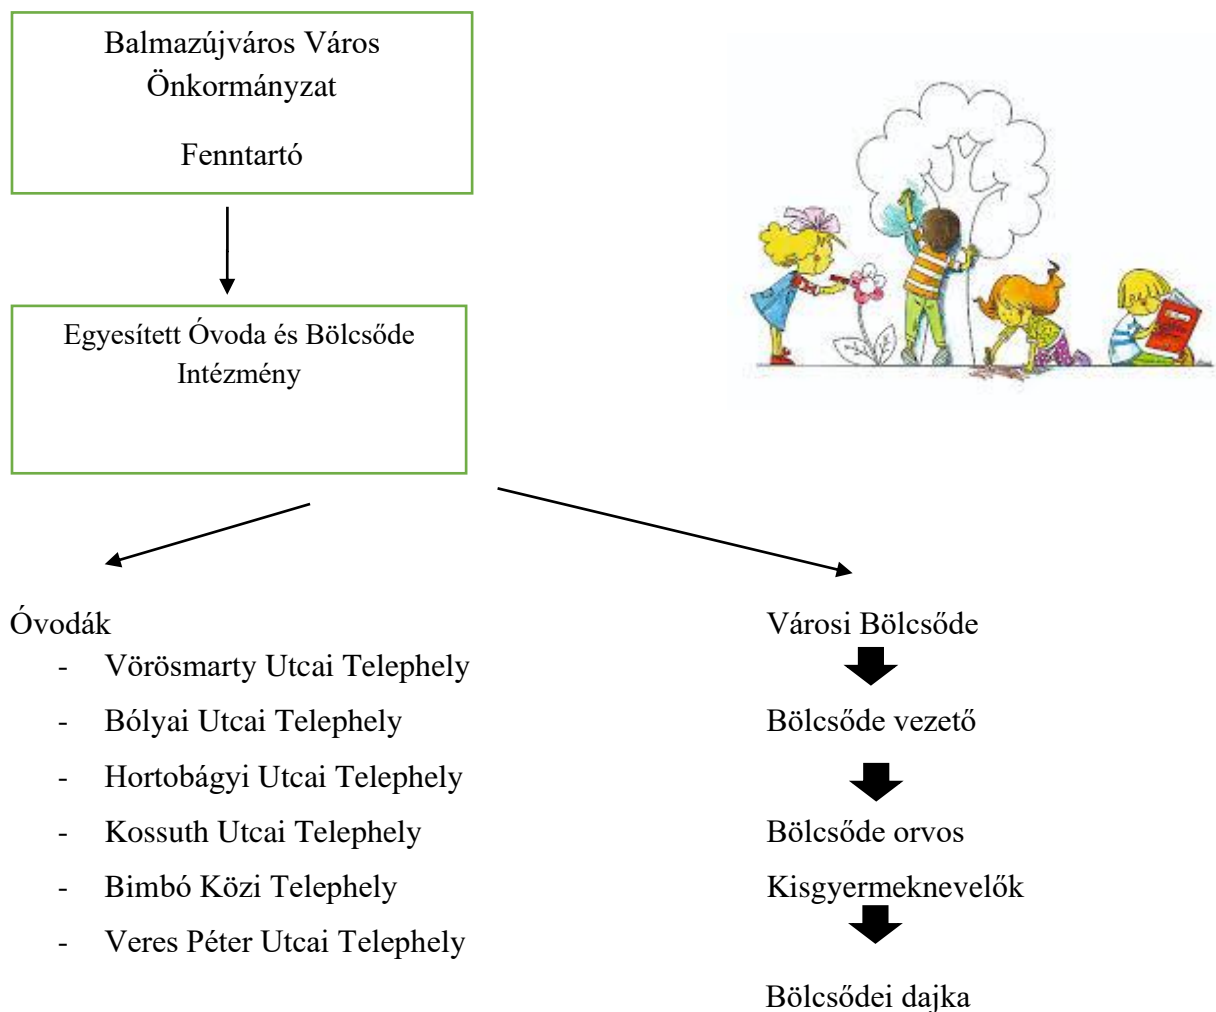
Balmazújváros Város Önkormányzat

Fenntartó

Egyesített Óvoda és Bölcsőde Intézmény

Óvodák
- Vörösmarty Utcai Telephely
- Bólyai Utcai Telephely
- Hortobágyi Utcai Telephely
- Kossuth Utcai Telephely
- Bimbó Közi Telephely
- Veres Péter Utcai Telephely

Városi Bölcsőde

Bölcsőde vezető

Bölcsőde orvos
Kisgyermeknevelők

Bölcsődei dajka